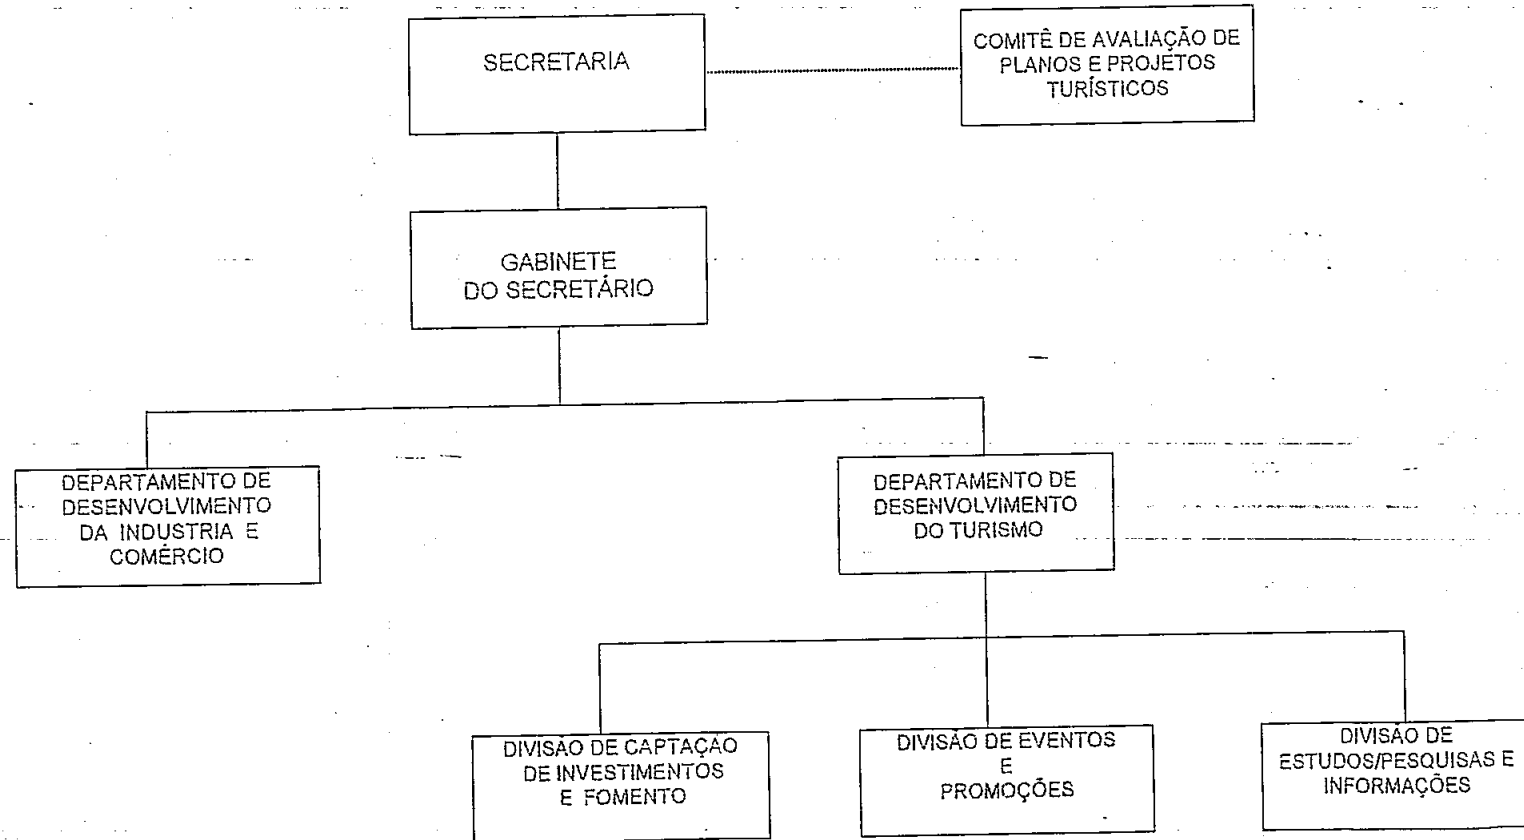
SECRETARIA

COMITÊ DE AVALIAÇÃO DE PLANOS E PROJETOS TURÍSTICOS

GABINETE DO SECRETÁRIO

DEPARTAMENTO DE DESENVOLVIMENTO DA INDUSTRIA E COMÉRCIO

DEPARTAMENTO DE DESENVOLVIMENTO DO TURISMO

DIVISÃO DE CAPTAÇÃO DE INVESTIMENTOS E FOMENTO

DIVISÃO DE EVENTOS E PROMOÇÕES

DIVISÃO DE ESTUDOS/PESQUISAS E INFORMAÇÕES